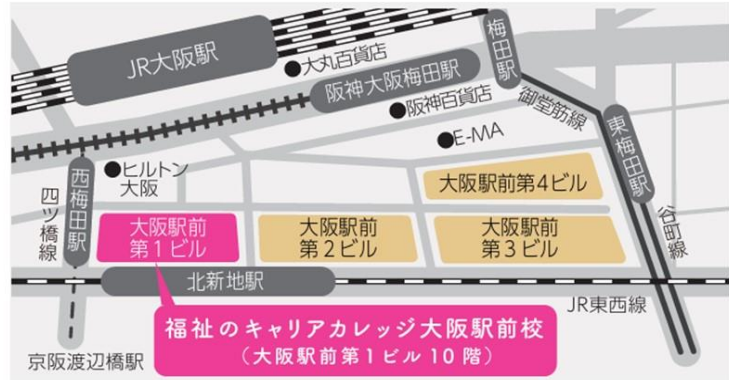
JR大阪駅

●大丸百貨店

阪神大阪梅田駅

●阪神百貨店

梅田駅

御堂筋線

●E-MA

東梅田駅

西梅田駅

●ヒルトン大阪

四ツ橋線

大阪駅前第4ビル

谷町線

大阪駅前第1ビル

大阪駅前第2ビル

大阪駅前第3ビル

北新地駅

JR東西線

福祉のキャリアカレッジ大阪駅前校
（大阪駅前第1ビル10階）

京阪渡辺橋駅